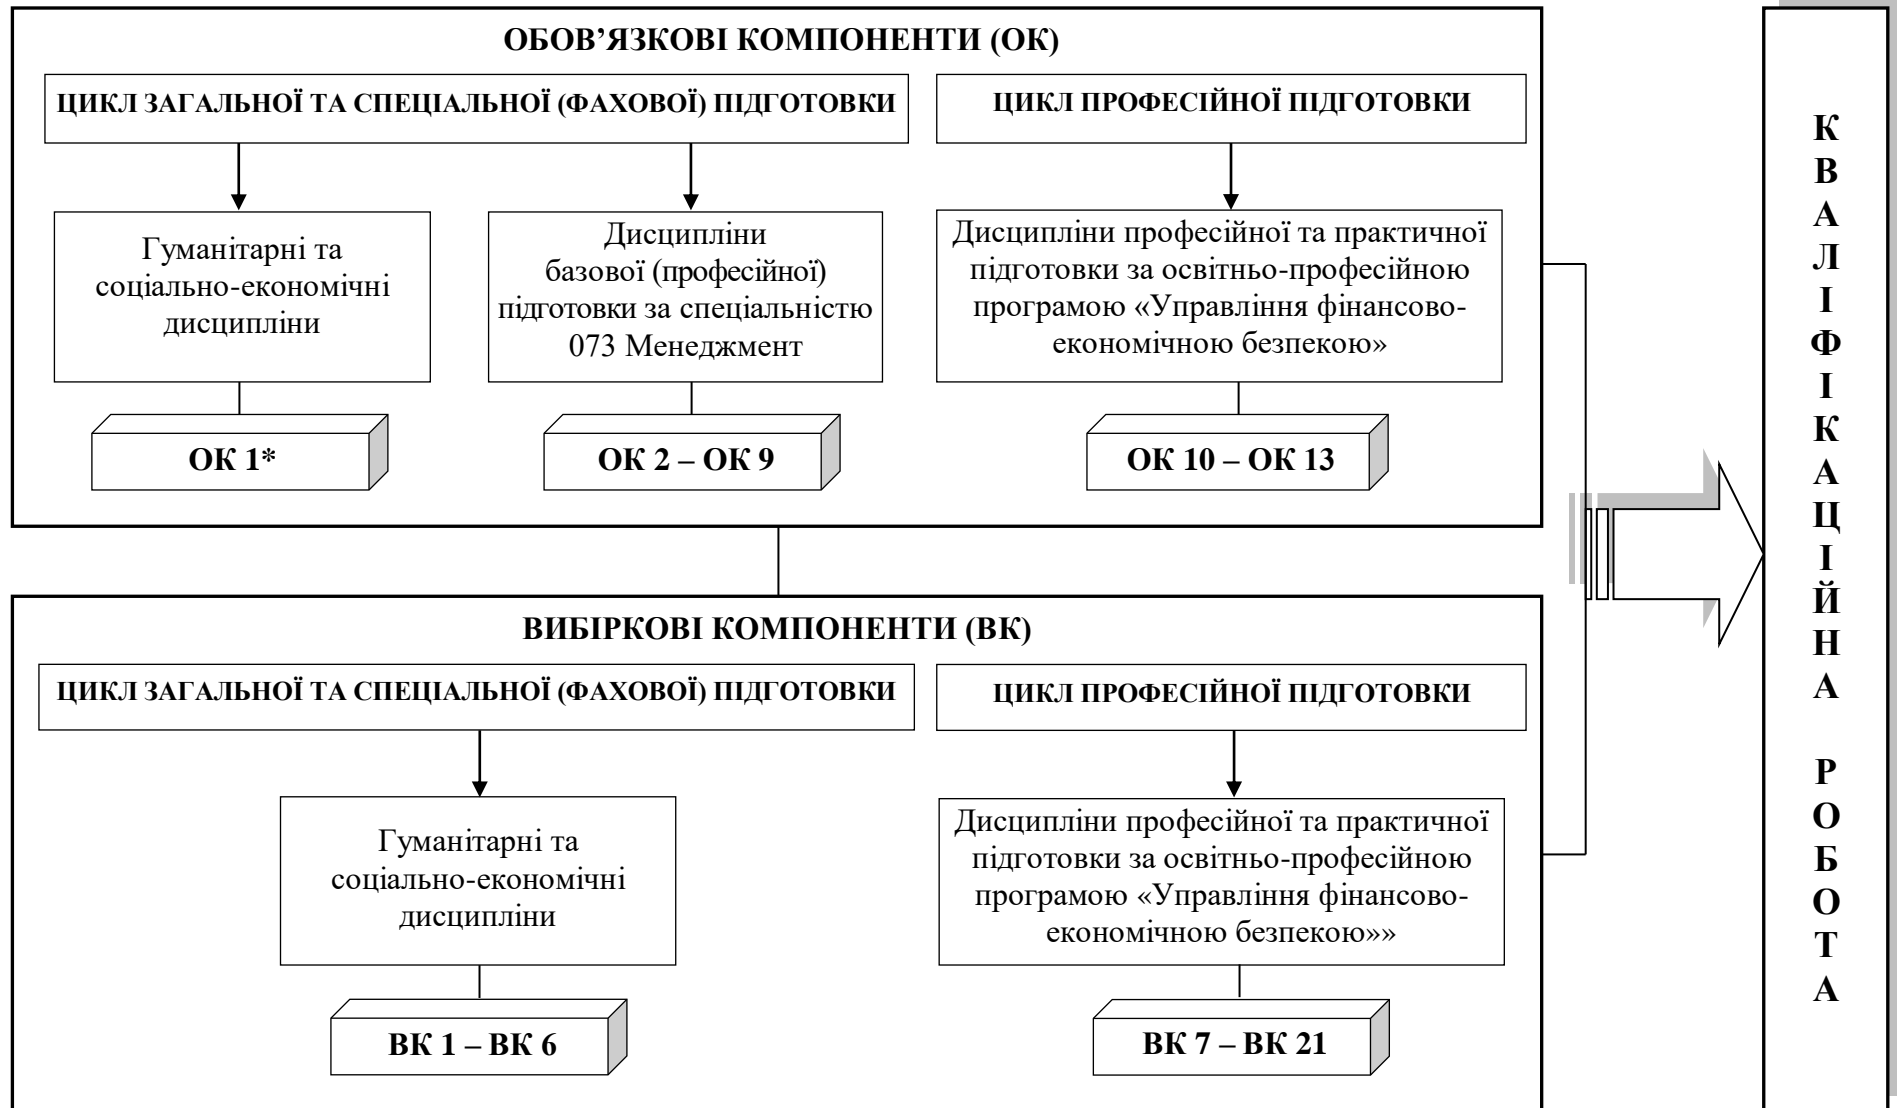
ОБОВ'ЯЗКОВІ КОМПОНЕНТИ (ОК)

ЦИКЛ ЗАГАЛЬНОЇ ТА СПЕЦІАЛЬНОЇ (ФАХОВОЇ) ПІДГОТОВКИ

ЦИКЛ ПРОФЕСІЙНОЇ ПІДГОТОВКИ

Гуманітарні та соціально-економічні дисципліни

Дисципліни базової (професійної) підготовки за спеціальністю 073 Менеджмент

Дисципліни професійної та практичної підготовки за освітньо-професійною програмою «Управління фінансово-економічною безпекою»

ОК 1*

ОК 2 – ОК 9

ОК 10 – ОК 13

ВИБІРКОВІ КОМПОНЕНТИ (ВК)

ЦИКЛ ЗАГАЛЬНОЇ ТА СПЕЦІАЛЬНОЇ (ФАХОВОЇ) ПІДГОТОВКИ

ЦИКЛ ПРОФЕСІЙНОЇ ПІДГОТОВКИ

Гуманітарні та соціально-економічні дисципліни

Дисципліни професійної та практичної підготовки за освітньо-професійною програмою «Управління фінансово-економічною безпекою»»

ВК 1 – ВК 6

ВК 7 – ВК 21

КВАЛІФІКАЦІЙНА РОБОТА